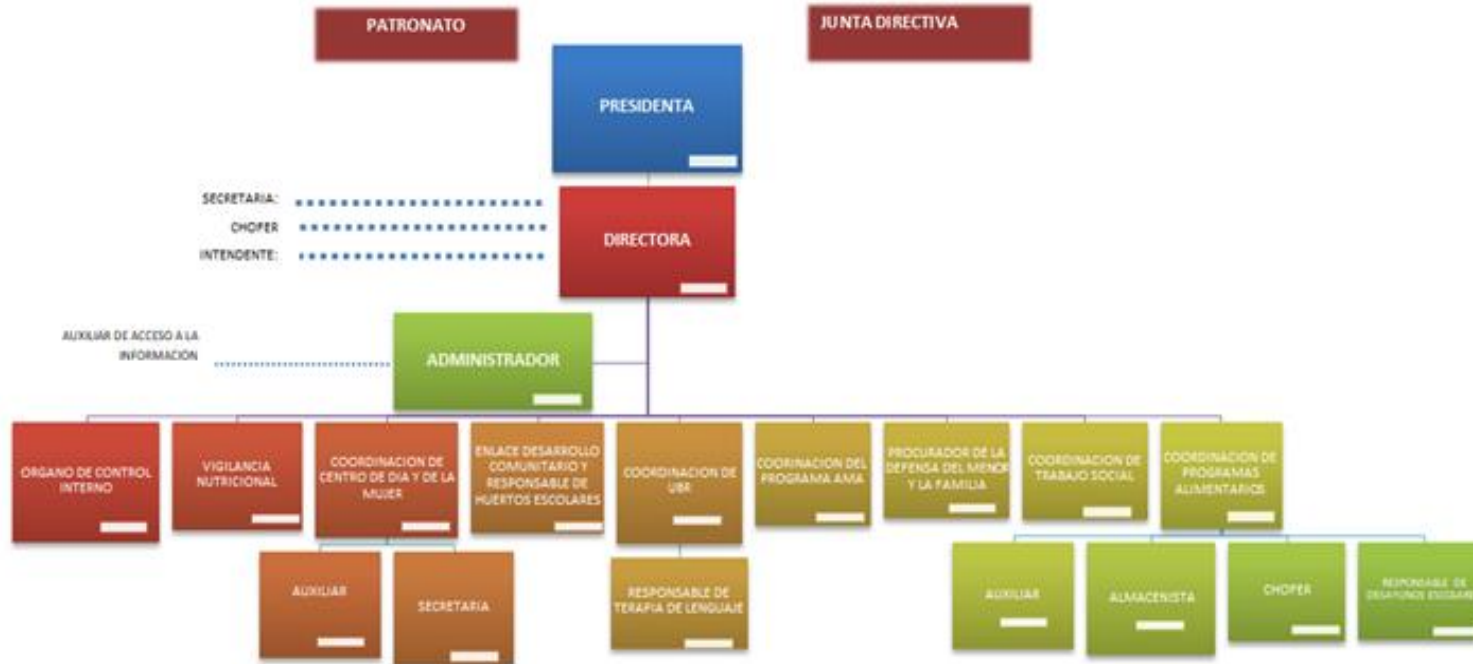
PATRONATO

JUNTA DIRECTIVA

PRESIDENTA

SECRETARIA:
CHOFER
INTENDENTE:

DIRECTORA

AUXILIAR DE ACCESO A LA INFORMACION

ADMINISTRADOR

ORGANO DE CONTROL INTERNO

VIGILANCIA NUTRICIONAL

COORDINACION DE CENTRO DE DIA Y DE LA MUJER

AUXILIAR

SECRETARIA

ENLACE DESARROLLO COMUNITARIO Y RESPONSABLE DE HUERTOS ESCOLARES

COORDINACION DE UBR

RESPONSABLE DE TERAPIA DE LENGUAJE

COORINACION DEL PROGRAMA AMA

PROCURADOR DE LA DEFENSA DEL MENOR Y LA FAMILIA

COORDINACION DE TRABAJO SOCIAL

COORDINACION DE PROGRAMAS ALIMENTARIOS

AUXILIAR

ALMACENISTA

CHOFER

RESPONSABLE DE DESAYUNOS ESCOLARES